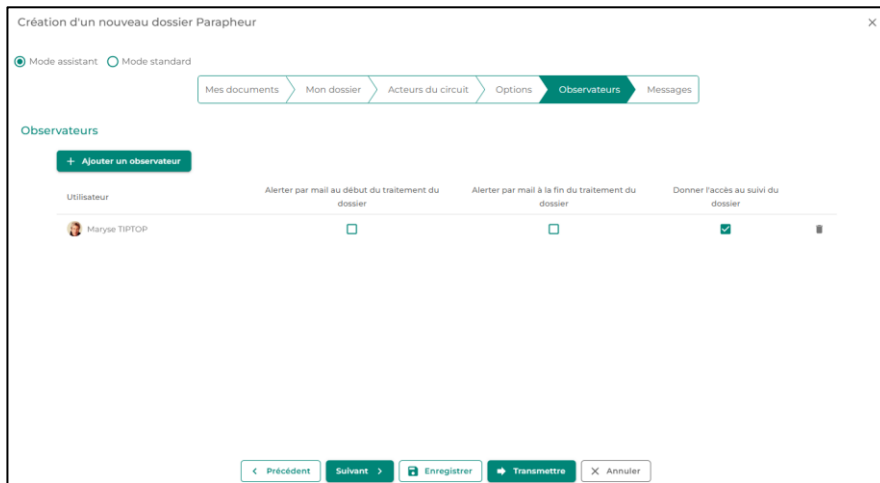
Création d'un nouveau dossier Parapheur

×

Mode assistant Mode standard

Mes documents Mon dossier Acteurs du circuit Options Observateurs Messages

Observateurs

+ Ajouter un observateur

| Utilisateur | Alerter par mail au début du traitement du dossier | Alerter par mail à la fin du traitement du dossier | Donner l'accès au suivi du dossier |
|---|---|---|---|
| Maryse TIPTOP | ☐ | ☐ | ☑ |

< Précédent Suivant > Enregistrer Transmettre × Annuler